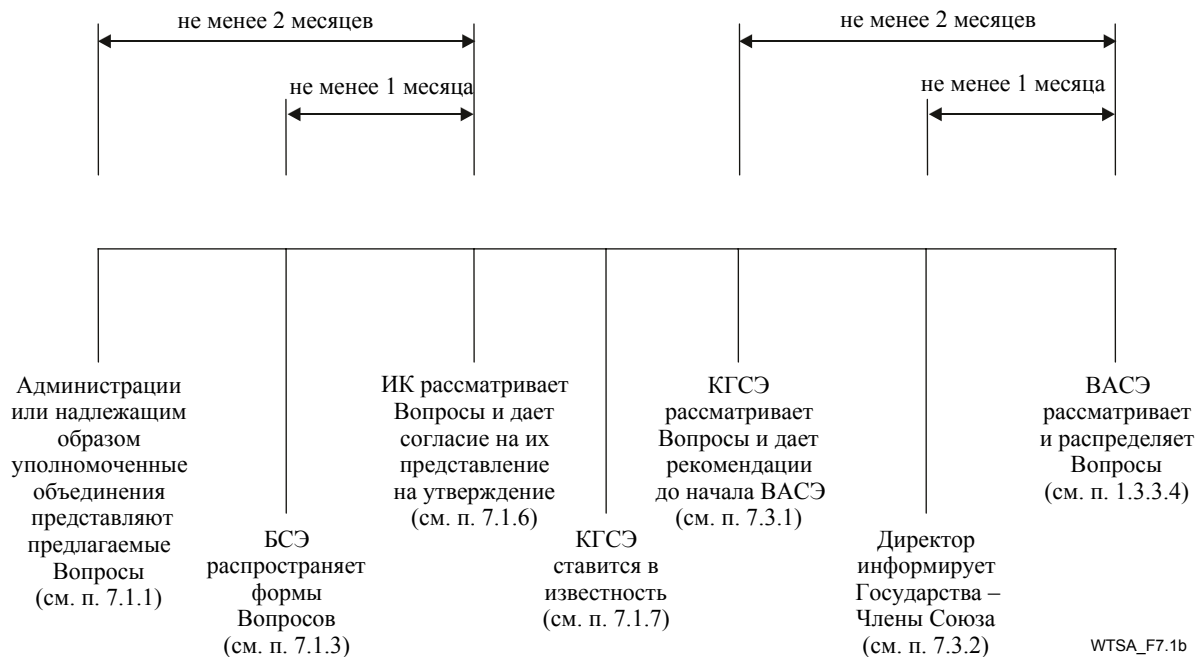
не менее 2 месяцев

не менее 1 месяца

не менее 2 месяцев

не менее 1 месяца

Администрации или надлежащим образом уполномоченные объединения представляют предлагаемые Вопросы (см. п. 7.1.1)

БСЭ распространяет формы Вопросов (см. п. 7.1.3)

ИК рассматривает Вопросы и дает согласие на их представление на утверждение (см. п. 7.1.6)

КГСЭ ставится в известность (см. п. 7.1.7)

КГСЭ рассматривает Вопросы и дает рекомендации до начала ВАСЭ (см. п. 7.3.1)

Директор информирует Государства – Члены Союза (см. п. 7.3.2)

ВАСЭ рассматривает и распределяет Вопросы (см. п. 1.3.3.4)

WTSA_F7.1b